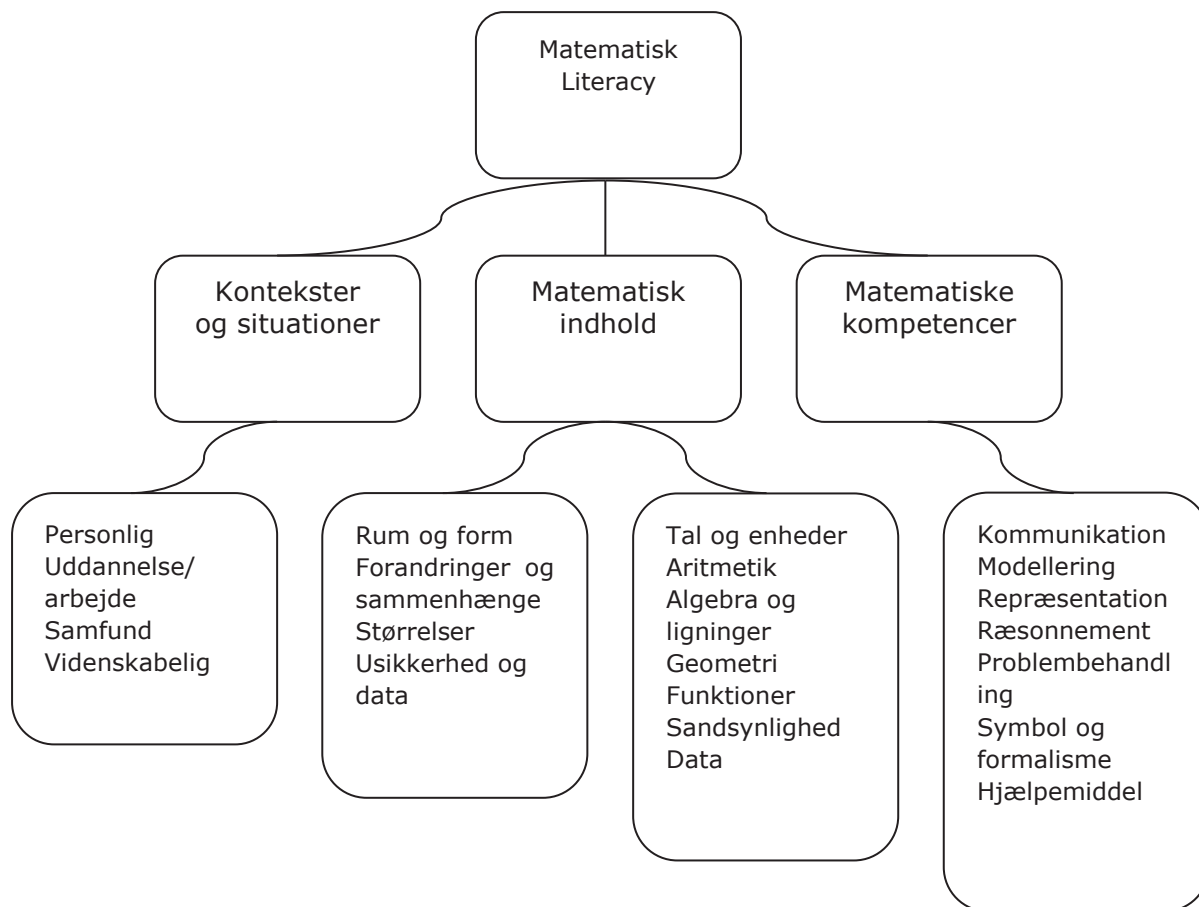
Matematisk Literacy

Kontekster og situationer

Matematisk indhold

Matematiske kompetencer

Personlig
Uddannelse/ arbejde
Samfund
Videnskabelig

Rum og form
Forandringer og sammenhænge
Størrelser
Usikkerhed og data

Tal og enheder
Aritmetik
Algebra og ligninger
Geometri
Funktioner
Sandsynlighed
Data

Kommunikation
Modellering
Repræsentation
Ræsonnement
Problembehandl ing
Symbol og formalisme
Hjælpemiddel